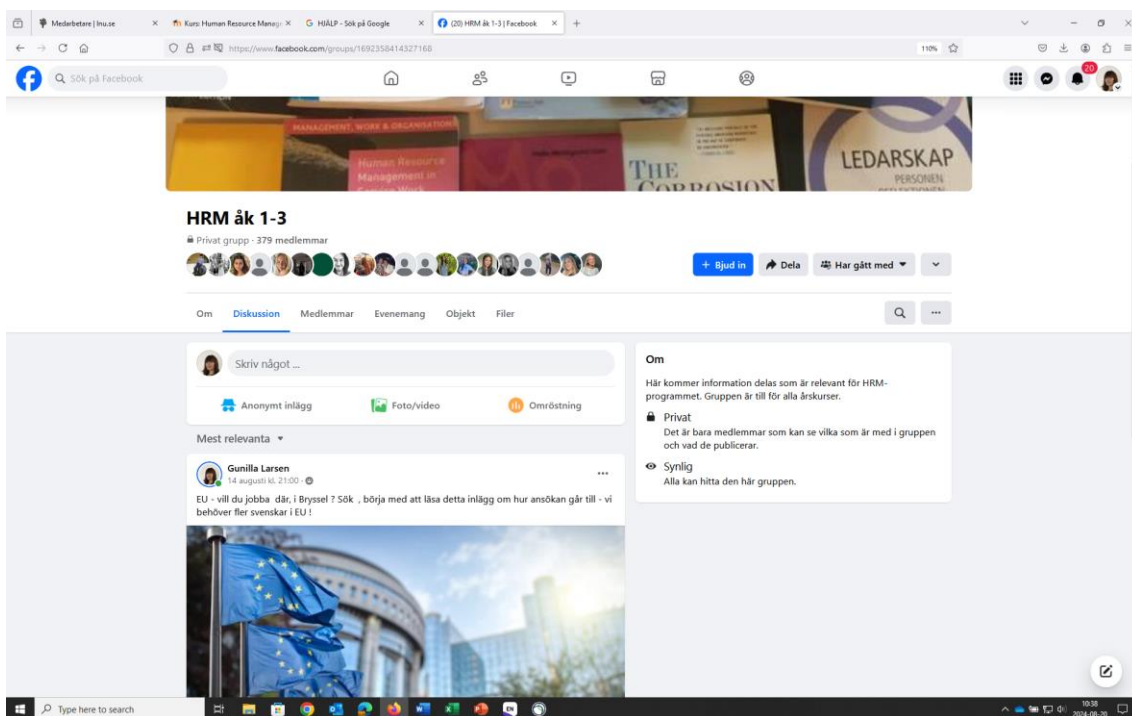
Medarbetare | lnu.se
Kurs: Human Resource Manag
HJÄLP - Sök på Google
(20) HRM åk 1-3 | Facebook
https://www.facebook.com/groups/1692358414327168
110%

Sök på Facebook
20

MANAGEMENT, WORK & ORGANISATION
Human Resource Management in
THE CORROSION
LEDARSKAP
PERSONEN

HRM åk 1-3
Privat grupp · 379 medlemmar

+ Bjud in
Dela
Har gått med

Om
Diskussion
Medlemmar
Evenemang
Objekt
Filer

Skriv något ...
Anonymt inlägg
Foto/video
Omröstning

Mest relevanta

Gunilla Larsen
14 augusti kl. 21:00 ·
EU - vill du jobba där, i Bryssel ? Sök , börja med att läsa detta inlägg om hur ansökan går till - vi behöver fler svenskar i EU !

Om
Här kommer information delas som är relevant för HRM-programmet. Gruppen är till för alla årskurser.
Privat
Det är bara medlemmar som kan se vilka som är med i gruppen och vad de publicerar.
Synlig
Alla kan hitta den här gruppen.

Type here to search
10:38
2024-08-20